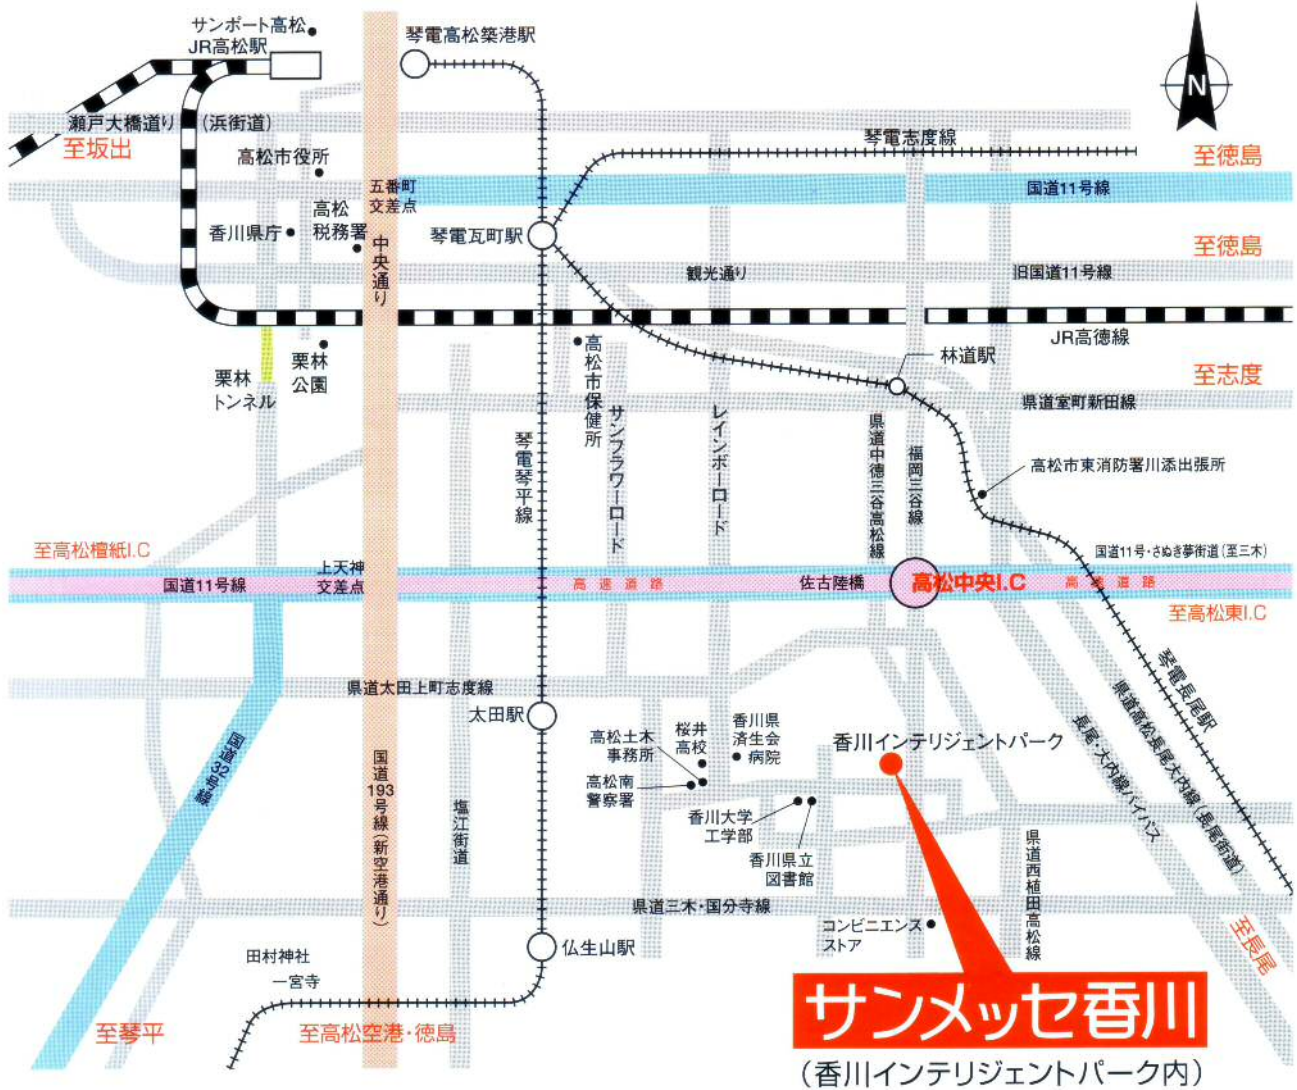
サンポート高松
JR高松駅
琴電高松築港駅
N
瀬戸大橋道り（浜街道）
至坂出
高松市役所
琴電志度線
至徳島
五番町交差点
国道11号線
高松税務署
香川県庁
中央通り
琴電瓦町駅
至徳島
観光通り
旧国道11号線
JR高徳線
栗林公園
栗林トンネル
高松市保健所
林道駅
至志度
県道室町新田線
サンフラワーロード
レインボーロード
県道中徳三谷高松線
福岡三谷線
琴電琴平線
高松市東消防署川添出張所
至高松檀紙I.C
国道11号・さぬき夢街道（至三木）
上天神交差点
国道11号線
高速道路
佐古陸橋
高松中央I.C
高速道路
至高松東I.C
琴電長尾線
県道太田上町志度線
県道高松長尾大内線（長尾街道）
太田駅
高松土木事務所
桜井高校
香川県済生会病院
香川インテリジェントパーク
長尾・大内線バイパス
国道32号線
高松南警察署
香川大学工学部
国道193号線（新空港通り）
塩江街道
香川県立図書館
県道西植田高松線
県道三木・国分寺線
コンビニエンスストア
仏生山駅
至長尾
田村神社
一宮寺
至琴平
至高松空港・徳島
サンメッセ香川
（香川インテリジェントパーク内）